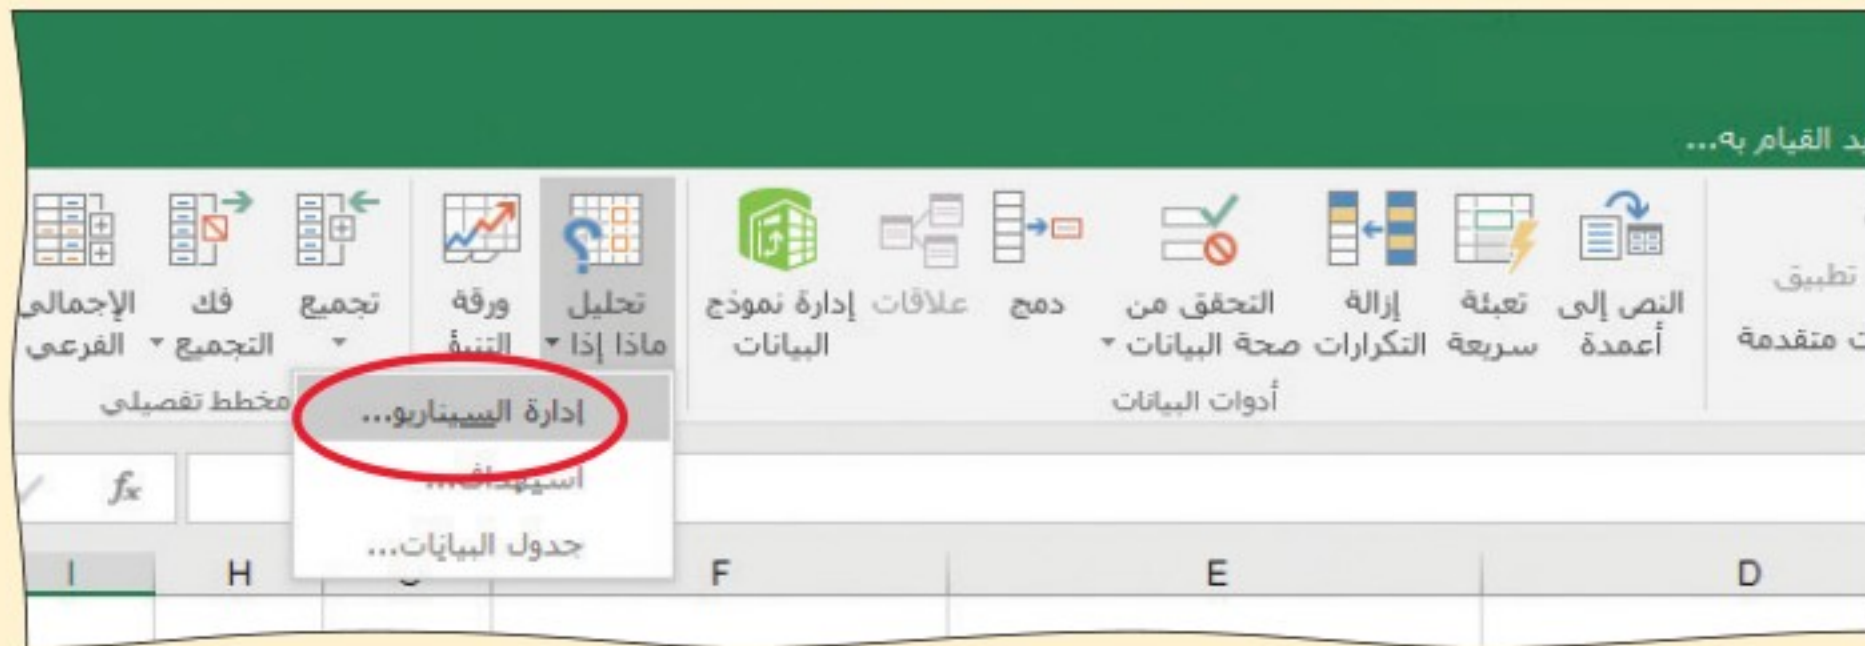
يد القيام به...

تطبيق
ت متقدمة

النص إلى أعمدة
تعبئة سريعة
إزالة التكرارات
التحقق من صحة البيانات
دمج
علاقات
إدارة نموذج البيانات
أدوات البيانات

تحليل ماذا إذا
ورقة التنبؤ
تجميع
فك التجميع
الإجمالي الفرعي
مخطط تفصيلي

إدارة السيناريو...
استهداف...
جدول البيانات...

$f_x$

I
H
G
F
E
D